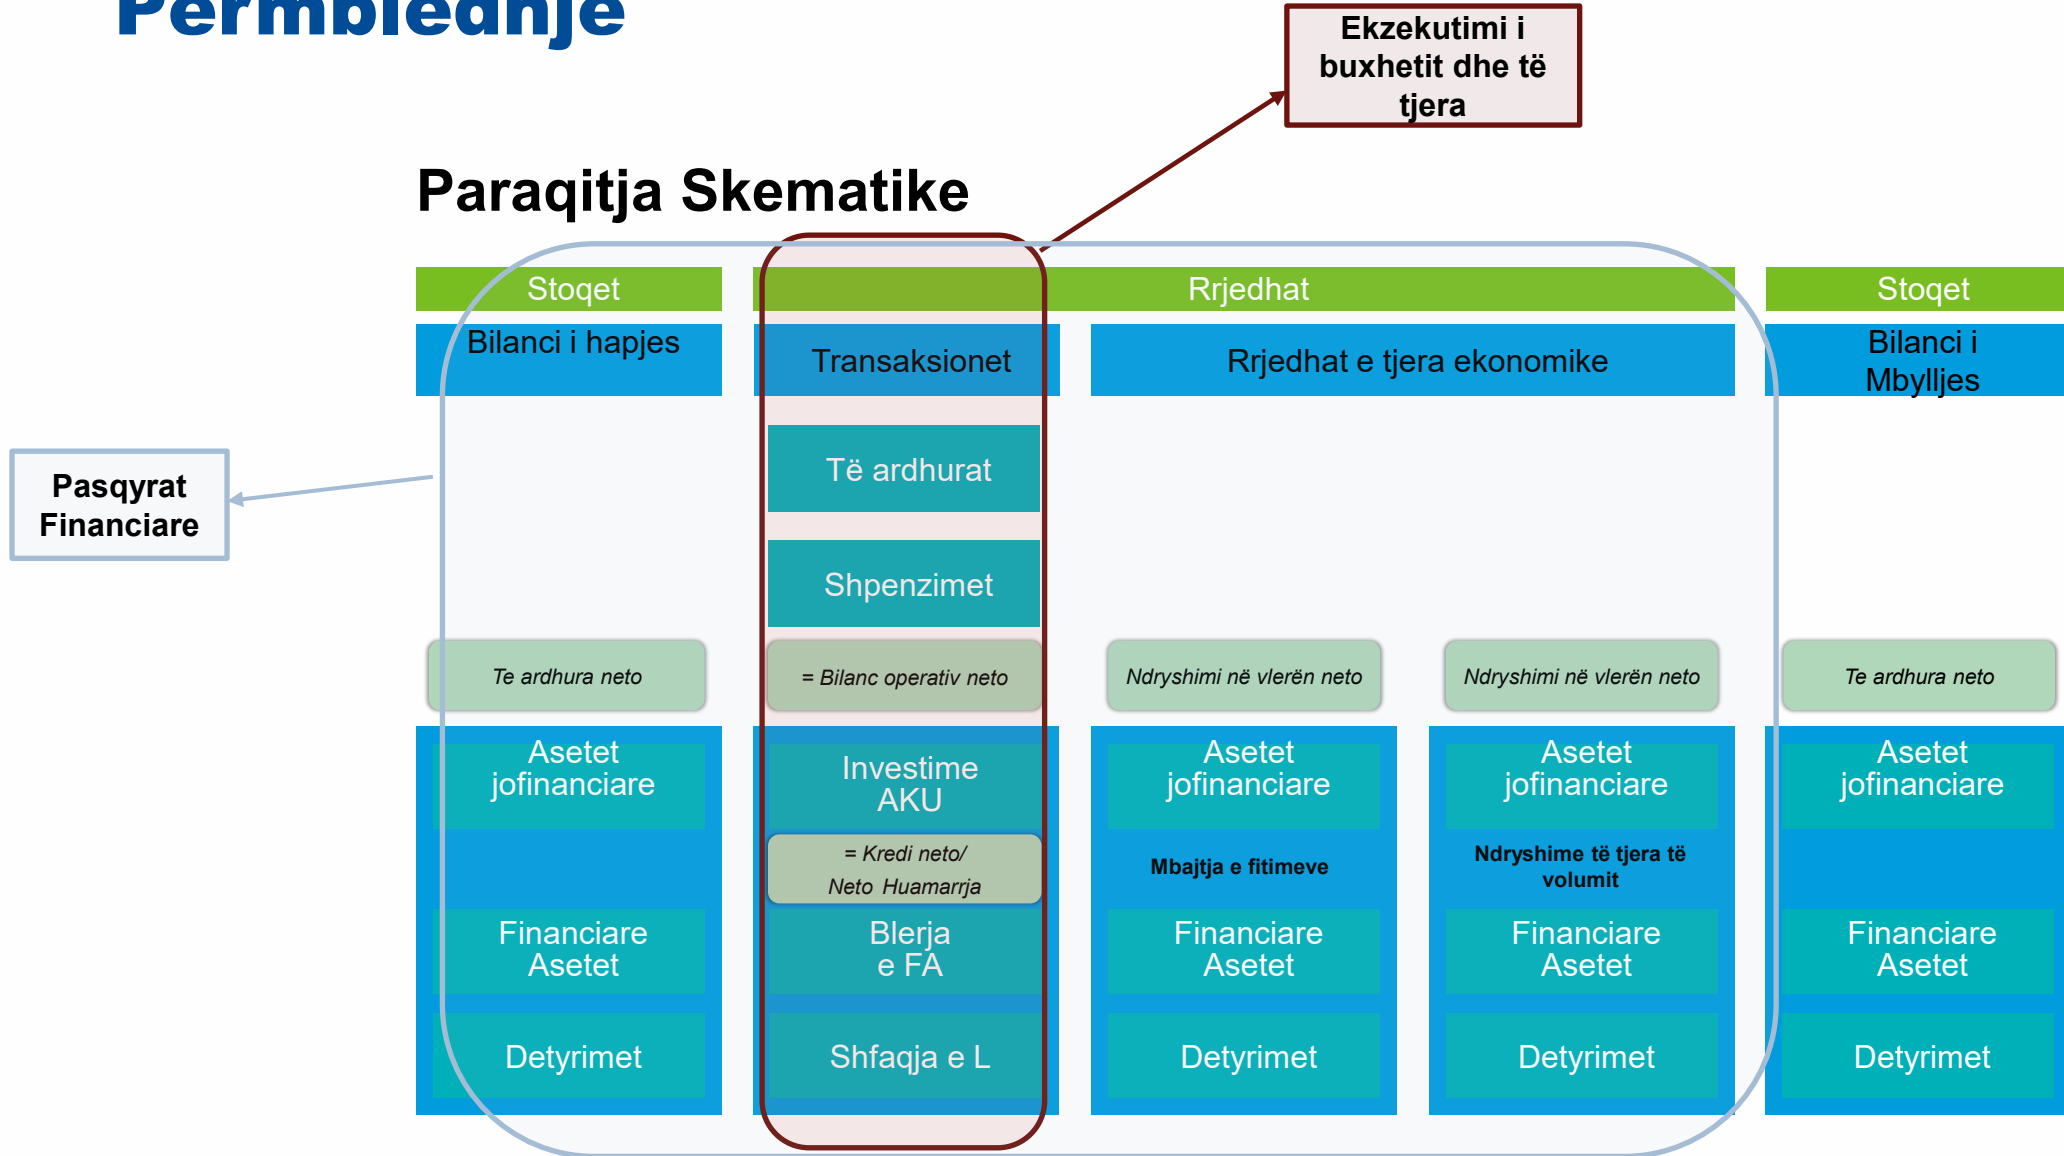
Përmbledhje

Ekzekutimi i buxhetit dhe të tjera

Paraqitja Skematike

Pasqyrat Financiare

Stoqet

Rrjedhat

Stoqet

Bilanci i hapjes

Transaksionet

Rrjedhat e tjera ekonomike

Bilanci i Mbylljes

Të ardhurat

Shpenzimet

Te ardhura neto

= Bilanc operativ neto

Ndryshimi në vlerën neto

Ndryshimi në vlerën neto

Te ardhura neto

Asetet jofinanciare

Investime AKU

Asetet jofinanciare

Asetet jofinanciare

Asetet jofinanciare

= Kredi neto/ Neto Huamarrja

Mbajtja e fitimeve

Ndryshime të tjera të volumit

Financiare Asetet

Blerja e FA

Financiare Asetet

Financiare Asetet

Financiare Asetet

Detyrimet

Shfaqja e L

Detyrimet

Detyrimet

Detyrimet